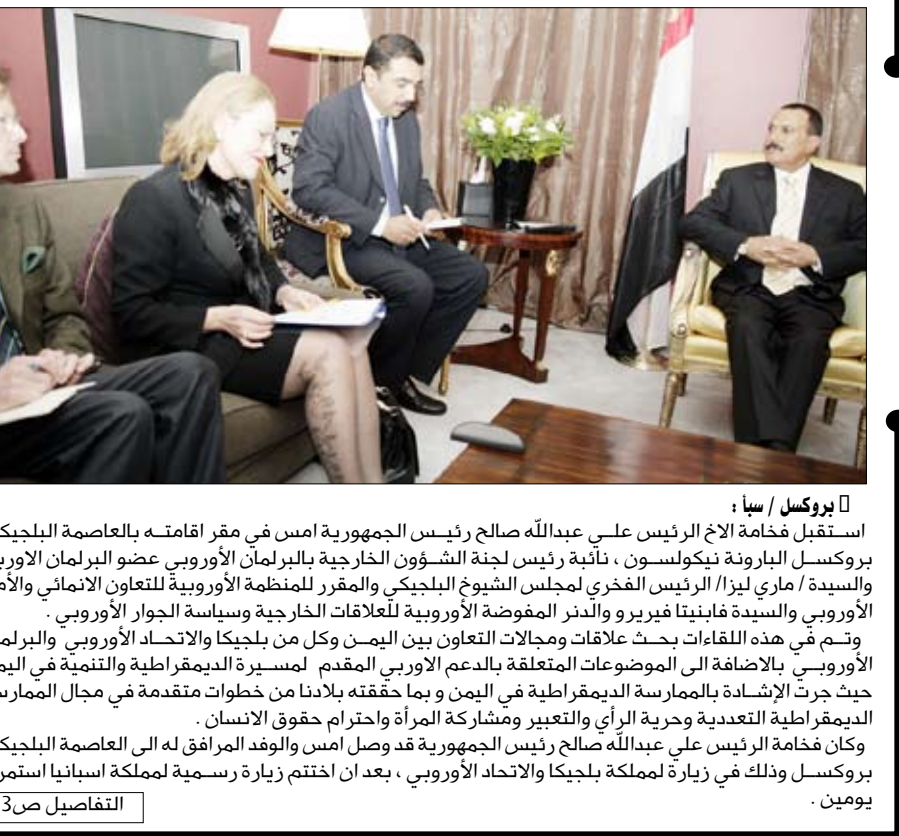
بروكسل / سبأ :

استقبل فخامة الاخ الرئيس علي عبدالله صالح رئيس الجمهورية امس في مقر اقامته بالعاصمة البلجيكية بروكسل البارونة نيكولسون ، نائبة رئيس لجنة الشؤون الخارجية بالبرلمان الأوروبي عضو البرلمان الاوربي والسيدة / ماري ليزا/ الرئيس الفخري لمجلس الشيوخ البلجيكي والمقرر للمنظمة الأوروبية للتعاون الانمائي والأمن الأوروبي والسيدة فابنيتا فيريرو والدنر المفوضة الأوروبية للعلاقات الخارجية وسياسة الجوار الأوروبي .

وتم في هذه اللقاءات بحث علاقات ومجالات التعاون بين اليمن وكل من بلجيكا والاتحاد الأوروبي والبرلمان الأوروبي بالاضافة الى الموضوعات المتعلقة بالدعم الاوربي المقدم لمسيرة الديمقراطية والتنمية في اليمن حيث جرت الإشادة بالممارسة الديمقراطية في اليمن و بما حققته بلادنا من خطوات متقدمة في مجال الممارسة الديمقراطية التعددية وحرية الرأي والتعبير ومشاركة المرأة واحترام حقوق الانسان .

وكان فخامة الرئيس علي عبدالله صالح رئيس الجمهورية قد وصل امس والوفد المرافق له الى العاصمة البلجيكية بروكسل وذلك في زيارة لمملكة بلجيكا والاتحاد الأوروبي ، بعد ان اختتم زيارة رسمية لمملكة اسبانيا استمرت يومين .

التفاصيل ص3